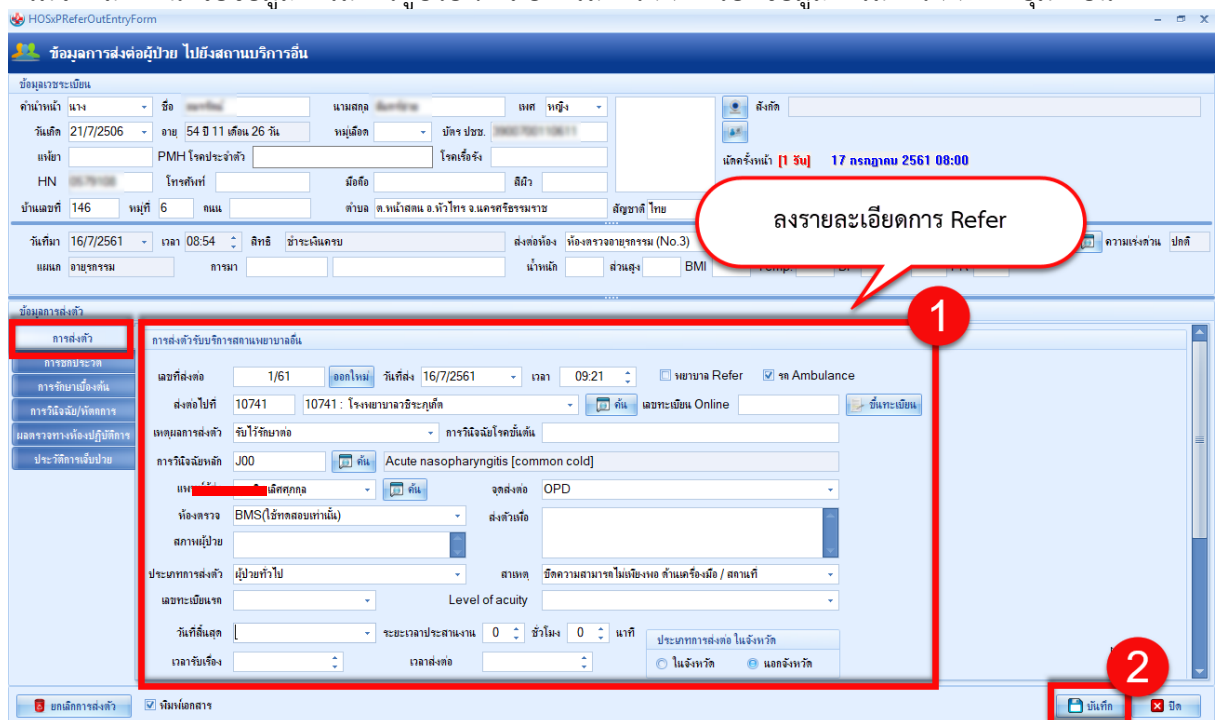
HOSxPReferOutEntryForm

ข้อมูลการส่งต่อผู้ป่วย ไปยังสถานบริการอื่น

ข้อมูลเวชระเบียน

คำนำหน้า นาง ชื่อ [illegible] นามสกุล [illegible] เพศ หญิง

วันเกิด 21/7/2506 อายุ 54 ปี 11 เดือน 26 วัน หมู่เลือด บัตร ปชช. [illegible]

แพ้ยา PMH โรคประจำตัว โรคเรื้อรัง

HN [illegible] โทรศัพท์ มือถือ สีผิว

บ้านเลขที่ 146 หมู่ที่ 6 ถนน ตำบล ต.หน้าสตน อ.หัวไทร จ.นครศรีธรรมราช สัญชาติ ไทย

สังกัด

นัดครั้งหน้า [1 วัน] 17 กรกฎาคม 2561 08:00

ลงรายละเอียดการ Refer

วันที่มา 16/7/2561 เวลา 08:54 สิทธิ ชำระเงินครบ ส่งต่อห้อง ห้องตรวจอายุรกรรม (No.3) ความเร่งด่วน ปกติ

แผนก อายุรกรรม การมา น้ำหนัก ส่วนสูง BMI Temp. BP PR

ข้อมูลการส่งตัว

1

การส่งตัว
การรักษาตัว
การรักษาเบื้องต้น
การวินิจฉัย/หัตถการ
ผลตรวจทางห้องปฏิบัติการ
ประวัติการเจ็บป่วย

การส่งตัวรับบริการสถานพยาบาลอื่น

เลขที่ส่งต่อ 1/61 ออกใหม่ วันที่ส่ง 16/7/2561 เวลา 09:21 พยาบาล Refer รถ Ambulance

ส่งต่อไปที่ 10741 10741 : โรงพยาบาลวชิระภูเก็ต ค้น เลขทะเบียน Online ขึ้นทะเบียน

เหตุผลการส่งตัว รับไว้รักษาต่อ การวินิจฉัยโรคขั้นต้น

การวินิจฉัยหลัก J00 ค้น Acute nasopharyngitis [common cold]

แพทย์ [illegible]เลิศสกุล ค้น จุดส่งต่อ OPD

ห้องตรวจ BMS(ใช้ทดสอบเท่านั้น) ส่งตัวเพื่อ

สภาพผู้ป่วย

ประเภทการส่งตัว ผู้ป่วยทั่วไป สาเหตุ ขีดความสามารถไม่เพียงพอ ด้านเครื่องมือ / สถานที่

เลขทะเบียนแรก Level of acuity

วันที่สิ้นสุด ระยะเวลาประสานงาน 0 ชั่วโมง 0 นาที

ประเภทการส่งต่อ ในจังหวัด

เวลารับเรื่อง เวลาส่งต่อ ในจังหวัด นอกจังหวัด

2

ยกเลิกการส่งตัว พิมพ์เอกสาร บันทึก ปิด